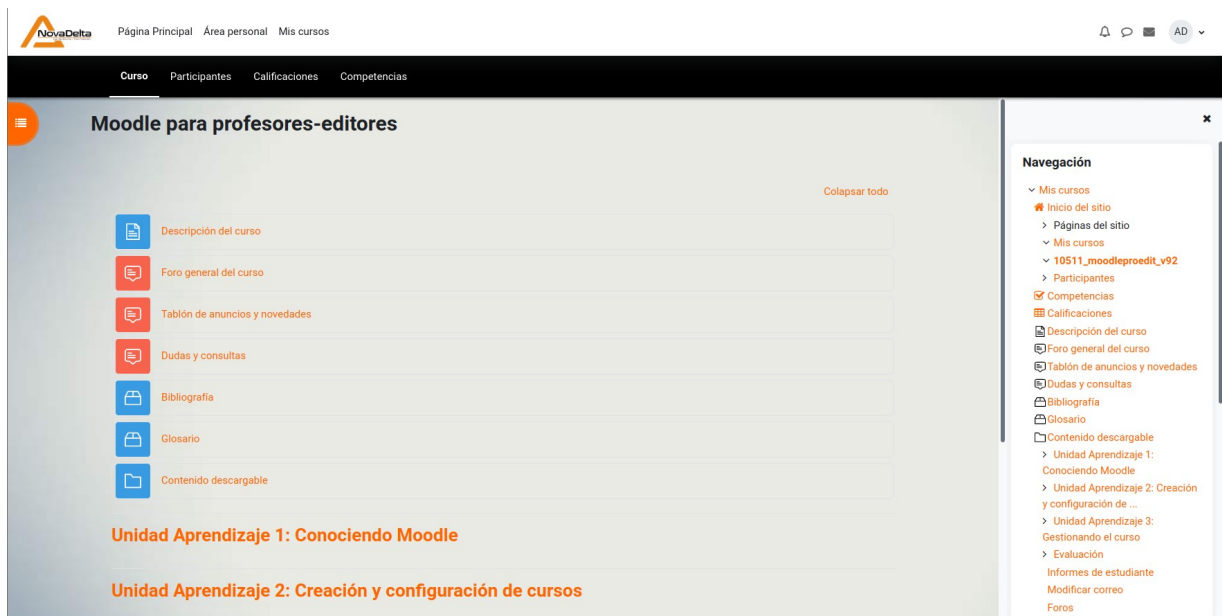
NovaDelta Página Principal Área personal Mis cursos

AD

Curso Participantes Calificaciones Competencias

Moodle para profesores-editores

Colapsar todo

Descripción del curso
Foro general del curso
Tablón de anuncios y novedades
Dudas y consultas
Bibliografía
Glosario
Contenido descargable

Unidad Aprendizaje 1: Conociendo Moodle

Unidad Aprendizaje 2: Creación y configuración de cursos

Navegación

Mis cursos
Inicio del sitio
Páginas del sitio
Mis cursos
10511_moodleproedit_v92
Participantes
Competencias
Calificaciones
Descripción del curso
Foro general del curso
Tablón de anuncios y novedades
Dudas y consultas
Bibliografía
Glosario
Contenido descargable
Unidad Aprendizaje 1: Conociendo Moodle
Unidad Aprendizaje 2: Creación y configuración de ...
Unidad Aprendizaje 3: Gestionando el curso
Evaluación
Informes de estudiante
Modificar correo
Foros